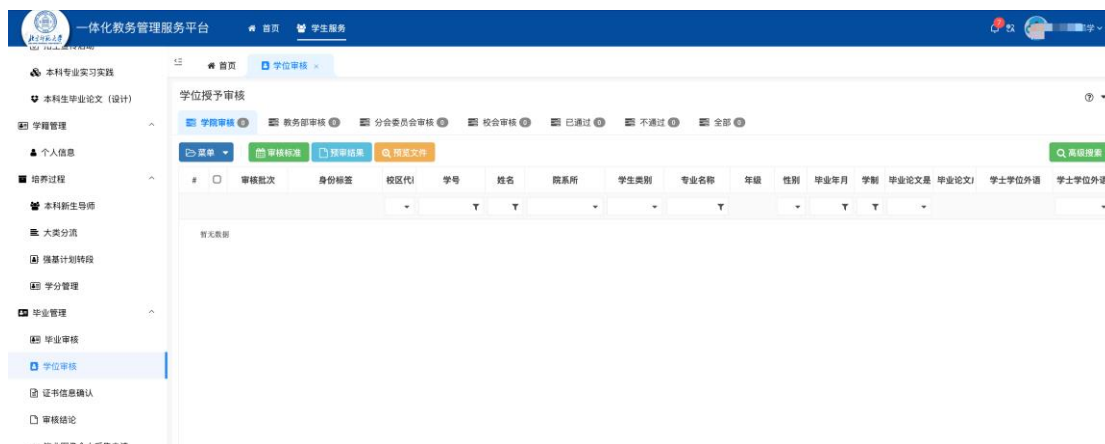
一体化教务管理服务平台 首页 学生服务

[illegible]学

本科专业实习实践
本科生毕业论文（设计）
学籍管理
个人信息
培养过程
本科新生导师
大类分流
强基计划转段
学分管理
毕业管理
毕业审核
学位审核
证书信息确认
审核结论

首页 学位审核 ×

学位授予审核

学院审核 0 教务部审核 0 分会委员会审核 0 校会审核 0 已通过 0 不通过 0 全部 0

菜单 审核标准 预审结果 预览文件 高级搜索

| # | | 审核批次 | 身份标签 | 校区代 | 学号 | 姓名 | 院系所 | 学生类别 | 专业名称 | 年级 | 性别 | 毕业年月 | 学制 | 毕业论文是 | 毕业论文 | 学士学位外语 | 学士学位外语 |
|---|---|---|---|---|---|---|---|---|---|---|---|---|---|---|---|---|---|

暂无数据